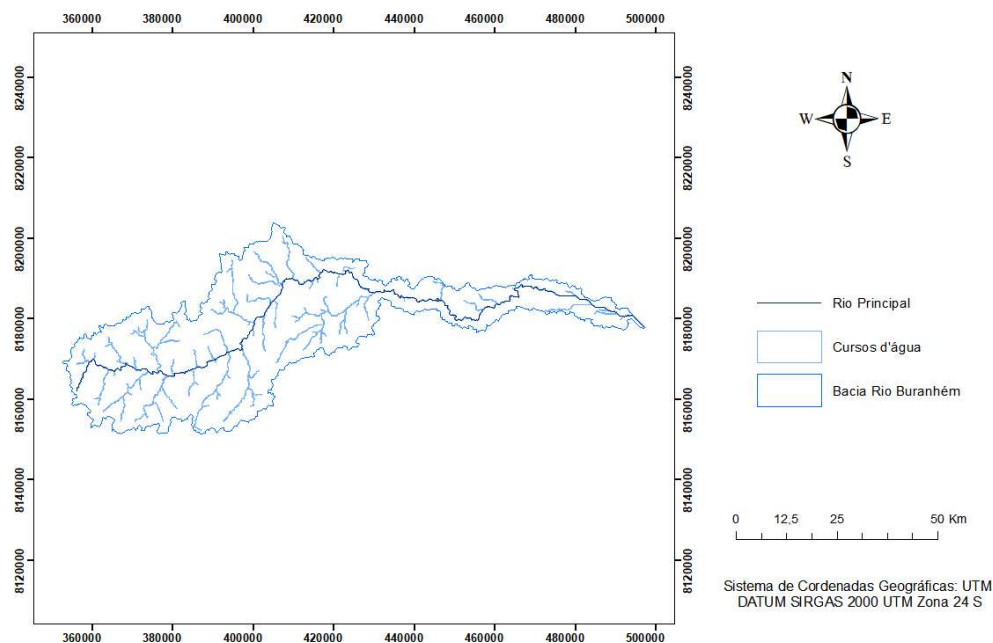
360000 380000 400000 420000 440000 460000 480000 500000

8240000
8220000
8200000
8180000
8160000
8140000
8120000

8240000
8220000
8200000
8180000
8160000
8140000
8120000

N
W E
S

Rio Principal
Cursos d'água
Bacia Rio Buranhém

0 12,5 25 50 Km

Sistema de Cordenadas Geográficas: UTM
DATUM SIRGAS 2000 UTM Zona 24 S

360000 380000 400000 420000 440000 460000 480000 500000